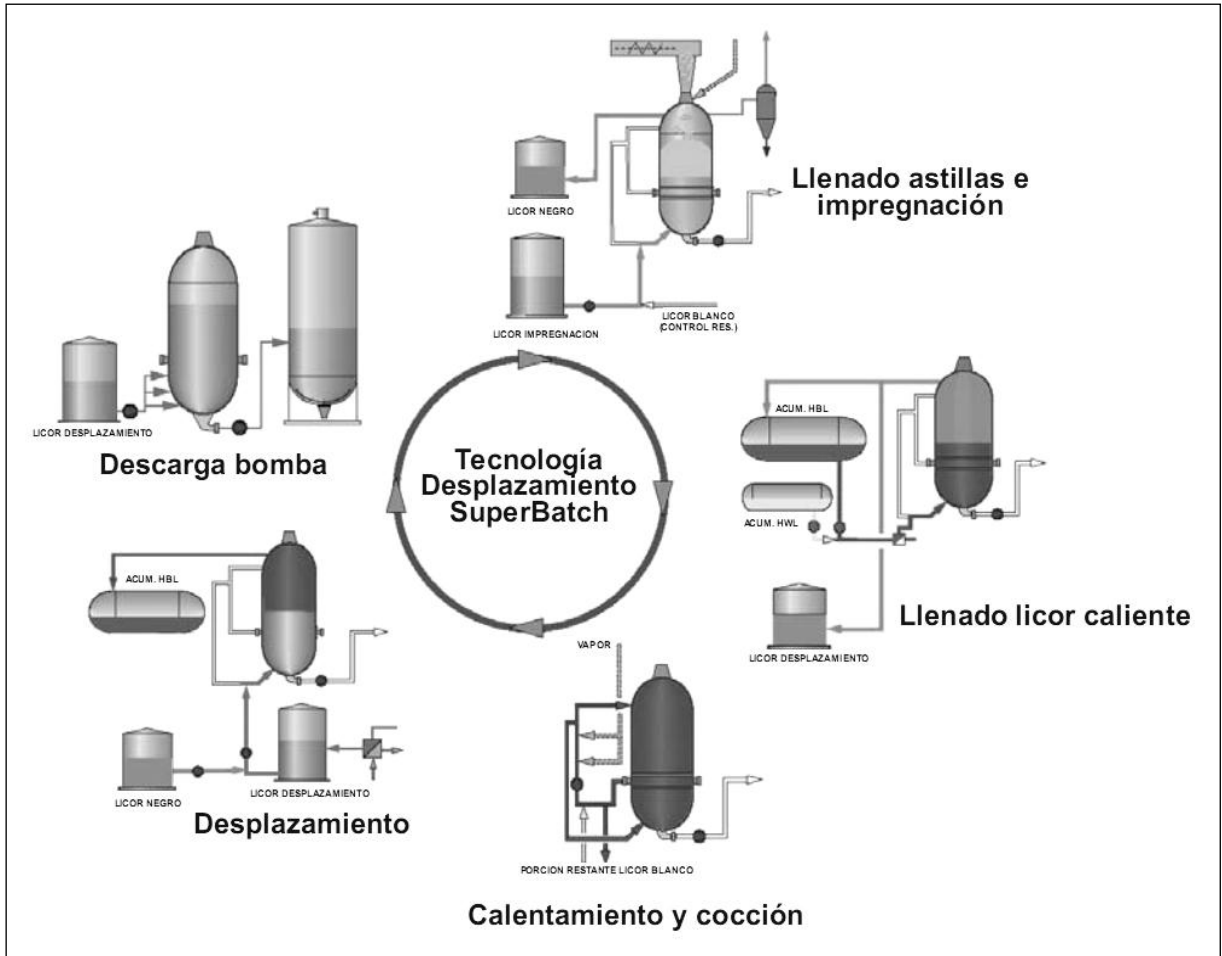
LICOR NEGRO

Llenado astillas e impregnación

LICOR IMPREGNACION

LICOR BLANCO (CONTROL RES.)

LICOR DESPLAZAMIENTO

Descarga bomba

Tecnología Desplazamiento SuperBatch

ACUM. HBL

ACUM. HWL

Llenado licor caliente

LICOR DESPLAZAMIENTO

ACUM. HBL

LICOR NEGRO

LICOR DESPLAZAMIENTO

Desplazamiento

VAPOR

PORCION RESTANTE LICOR BLANCO

Calentamiento y cocción